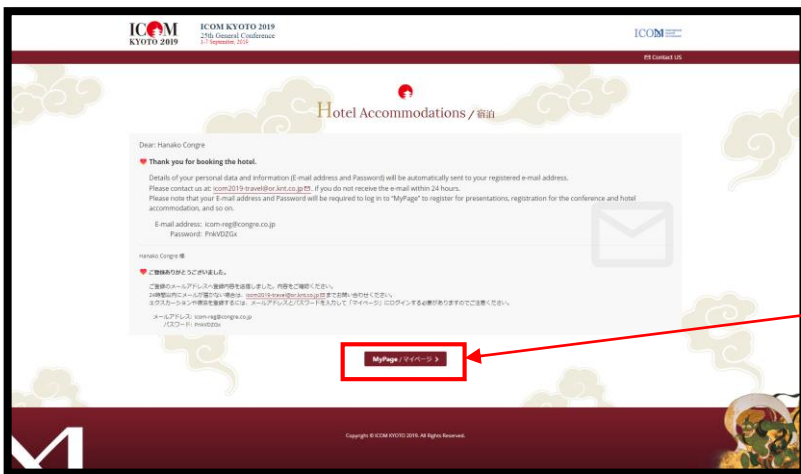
ICOM KYOTO 2019

ICOM KYOTO 2019
25th General Conference
1-7 September, 2019

ICOM

Contact US

Hotel Accommodations / 宿泊

Dear: Hanako Congre

Thank you for booking the hotel.

Details of your personal data and information (E-mail address and Password) will be automatically sent to your registered e-mail address.
Please contact us at: icom2019-travel@or.knt.co.jp. If you do not receive the e-mail within 24 hours.
Please note that your E-mail address and Password will be required to log in to "MyPage" to register for presentations, registration for the conference and hotel accommodation, and so on.

E-mail address: icom-reg@congre.co.jp
Password: PnkVDZGx

Hanako Congre 様

ご登録ありがとうございました。

ご登録のメールアドレスへ登録内容を送信しました。内容をご確認ください。
24時間以内にメールが届かない場合は、icom2019-travel@or.knt.co.jp までお問い合わせください。
エクスカーションや懇親を登録するには、メールアドレスとパスワードを入力して「マイページ」にログインする必要がありますのでご注意ください。

メールアドレス: icom-reg@congre.co.jp
パスワード: PnkVDZGx

MyPage / マイページ >

Copyright © ICOM KYOTO 2019. All Rights Reserved.